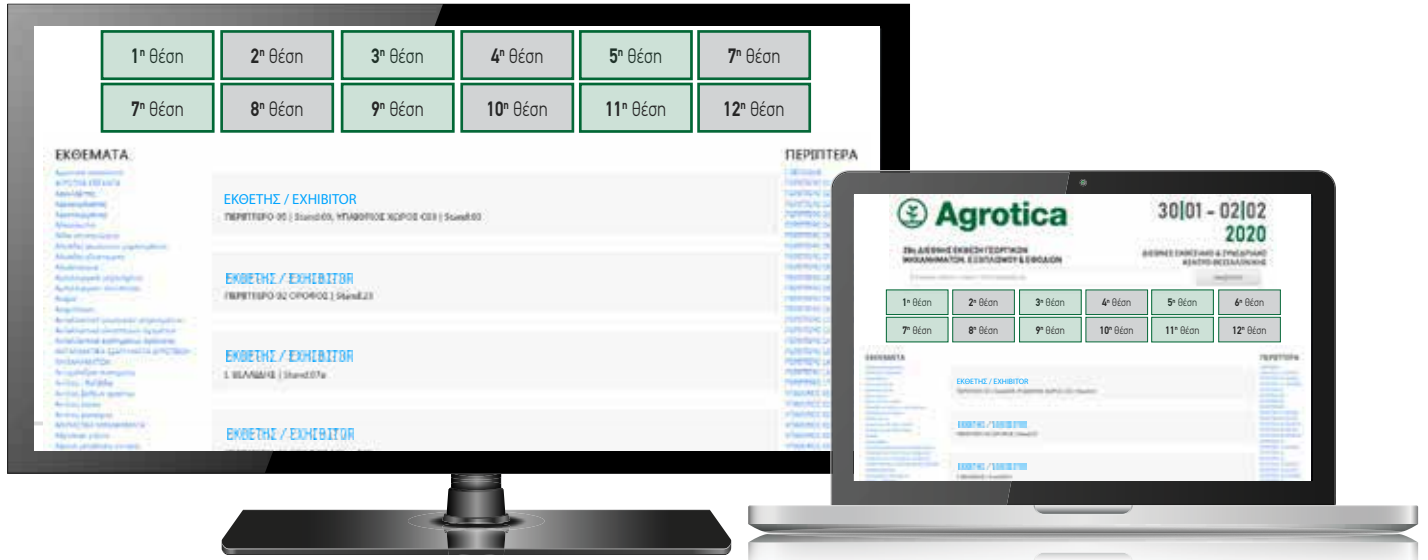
1η θέση
2η θέση
3η θέση
4η θέση
5η θέση
7η θέση
7η θέση
8η θέση
9η θέση
10η θέση
11η θέση
12η θέση

ΕΚΘΕΜΑΤΑ

ΠΕΡΙΠΤΕΡΑ

ΕΚΘΕΤΗΣ / EXHIBITOR
ΠΕΡΙΠΤΕΡΟ 00 | Stand:03, ΥΠΑΙΘΡΙΟΣ ΧΩΡΟΣ 03 | Stand:03

ΕΚΘΕΤΗΣ / EXHIBITOR
ΠΕΡΙΠΤΕΡΟ 02 ΟΡΟΦΟΣ | Stand:E23

ΕΚΘΕΤΗΣ / EXHIBITOR
1. ΒΕΛΛΙΔΗΣ | Stand:07a

ΕΚΘΕΤΗΣ / EXHIBITOR

Agrotica
30|01 - 02|02
2020
28η ΔΙΕΘΝΗΣ ΕΚΘΕΣΗ ΓΕΩΡΓΙΚΩΝ ΜΗΧΑΝΗΜΑΤΩΝ, ΕΞΟΠΛΙΣΜΟΥ & ΕΦΟΔΙΩΝ
ΔΙΕΘΝΕΣ ΕΚΘΕΣΙΑΚΟ & ΣΥΝΕΔΡΙΑΚΟ ΚΕΝΤΡΟ ΘΕΣΣΑΛΟΝΙΚΗΣ

1η θέση
2η θέση
3η θέση
4η θέση
5η θέση
6η θέση
7η θέση
8η θέση
9η θέση
10η θέση
11η θέση
12η θέση

ΕΚΘΕΜΑΤΑ

ΠΕΡΙΠΤΕΡΑ

ΕΚΘΕΤΗΣ / EXHIBITOR

ΕΚΘΕΤΗΣ / EXHIBITOR

ΕΚΘΕΤΗΣ / EXHIBITOR